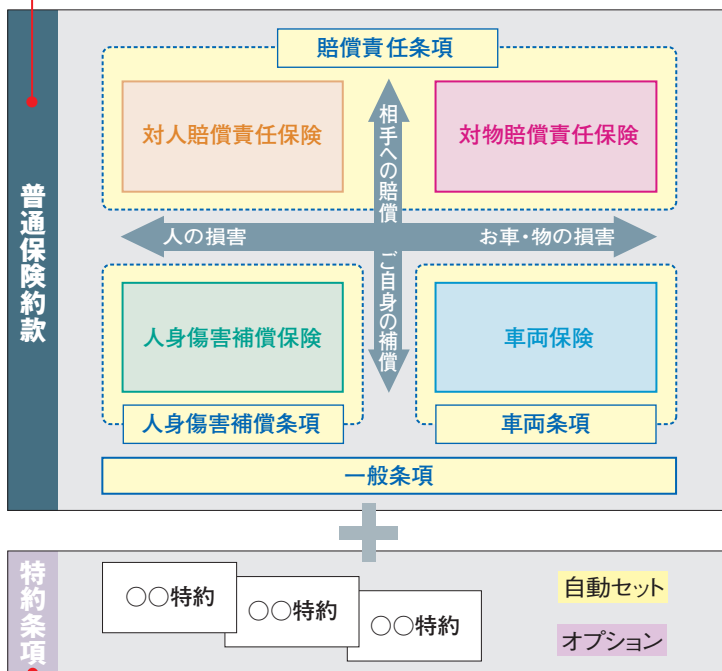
普通保険約款

賠償責任条項

対人賠償責任保険

対物賠償責任保険

相手への賠償

人の損害

お車・物の損害

ご自身の補償

人身傷害補償保険

車両保険

人身傷害補償条項

車両条項

一般条項

特約条項

○○特約

○○特約

○○特約

自動セット

オプション